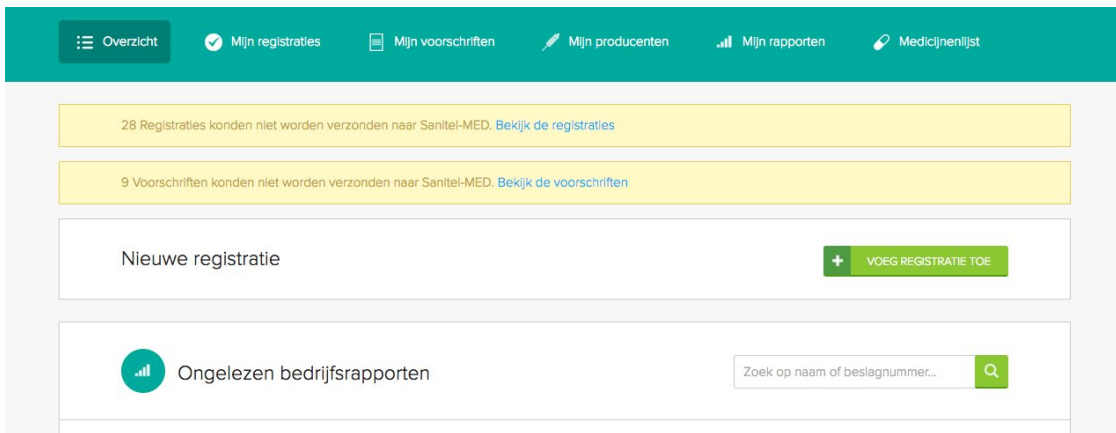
Overzicht Mijn registraties Mijn voorschriften Mijn producenten Mijn rapporten Medicijnenlijst

28 Registraties konden niet worden verzonden naar Sanitel-MED. Bekijk de registraties

9 Voorschriften konden niet worden verzonden naar Sanitel-MED. Bekijk de voorschriften

Nieuwe registratie

+ VOEG REGISTRATIE TOE

Ongelezen bedrijfsrapporten

Zoek op naam of beslagnummer...